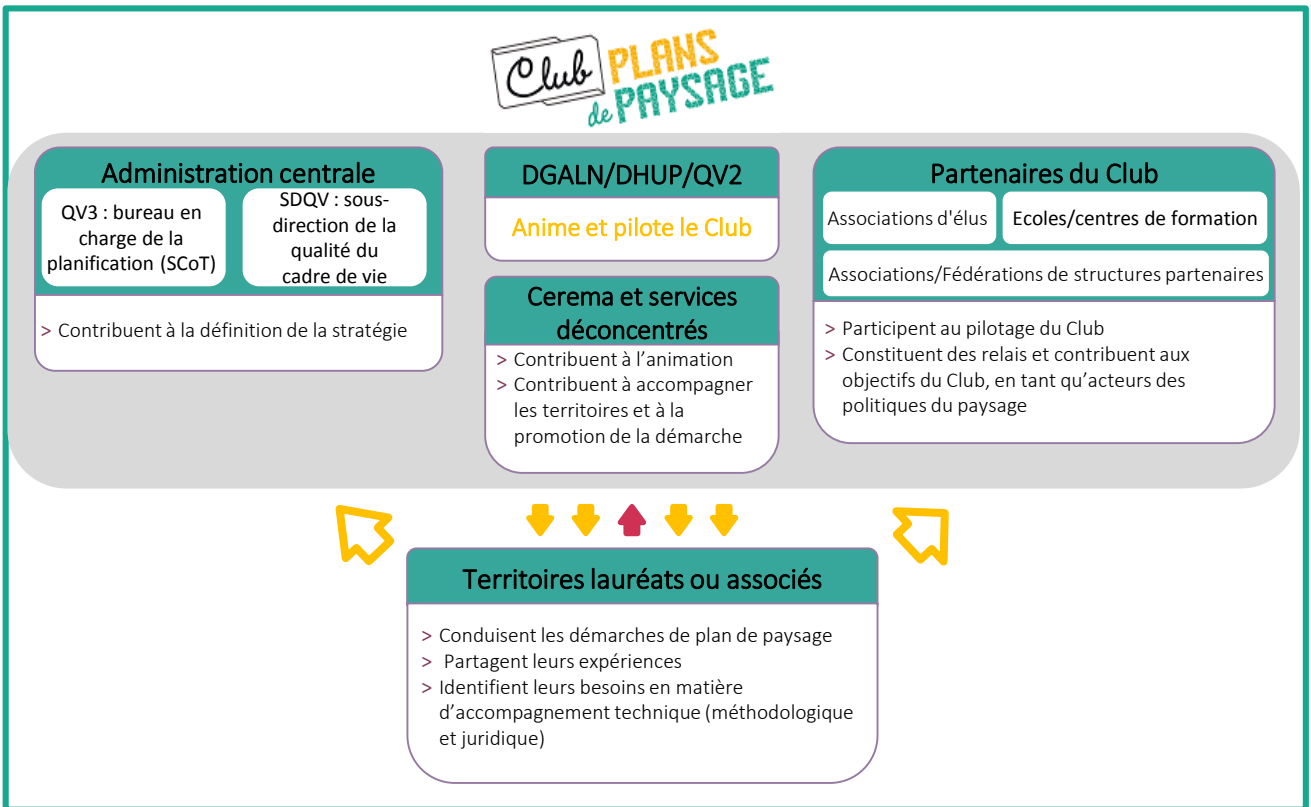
Club PLANS de PAYSAGE

Administration centrale

QV3 : bureau en charge de la planification (SCoT)

SDQV : sous-direction de la qualité du cadre de vie

> Contribuent à la définition de la stratégie

DGALN/DHUP/QV2

Anime et pilote le Club

Cerema et services déconcentrés

> Contribuent à l'animation
> Contribuent à accompagner les territoires et à la promotion de la démarche

Partenaires du Club

Associations d'élus

Ecoles/centres de formation

Associations/Fédérations de structures partenaires

> Participent au pilotage du Club
> Constituent des relais et contribuent aux objectifs du Club, en tant qu'acteurs des politiques du paysage

Territoires lauréats ou associés

> Conduisent les démarches de plan de paysage
> Partagent leurs expériences
> Identifient leurs besoins en matière d'accompagnement technique (méthodologique et juridique)